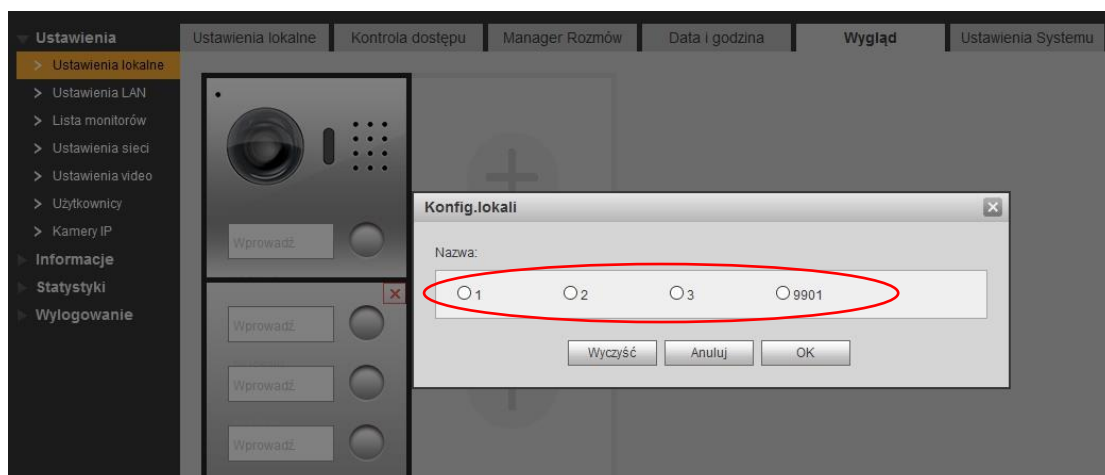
Ustawienia
Ustawienia lokalne
Ustawienia LAN
Lista monitorów
Ustawienia sieci
Ustawienia video
Użytkownicy
Kamery IP
Informacje
Statystyki
Wylogowanie

Ustawienia lokalne | Kontrola dostępu | Manager Rozmów | Data i godzina | Wygląd | Ustawienia Systemu

Wprowadź
Wprowadź
Wprowadź
Wprowadź

Konfig.lokali
Nazwa:
1 2 3 9901
Wyczyść Anuluj OK